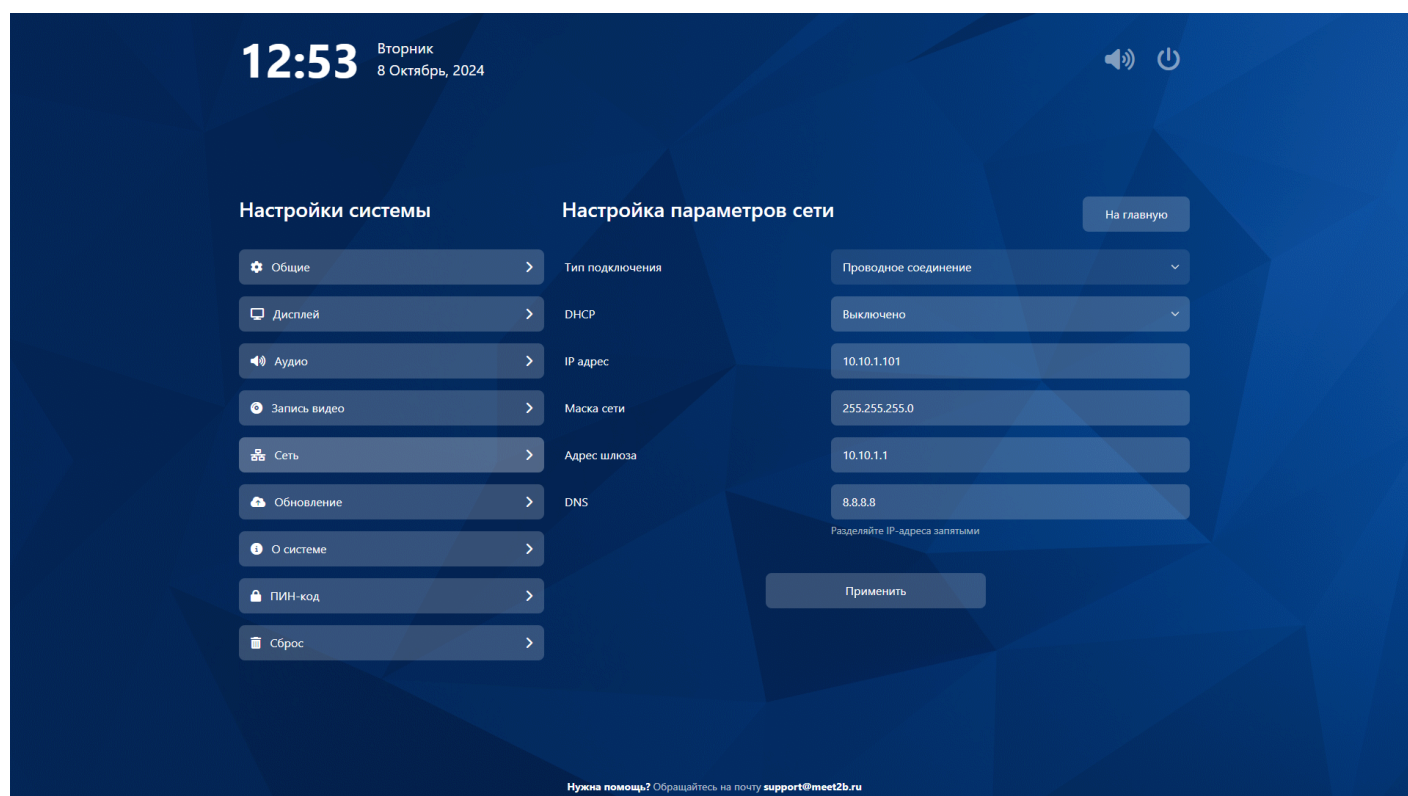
12:53 Вторник
8 Октябрь, 2024

Настройки системы

Общие
Дисплей
Аудио
Запись видео
Сеть
Обновление
О системе
ПИН-код
Сброс

Настройка параметров сети

На главную

| Тип подключения | Проводное соединение |
|---|---|
| DHCP | Выключено |
| IP адрес | 10.10.1.101 |
| Маска сети | 255.255.255.0 |
| Адрес шлюза | 10.10.1.1 |
| DNS | 8.8.8.8 |

Разделяйте IP-адреса запятыми

Применить

Нужна помощь? Обращайтесь на почту support@meet2b.ru